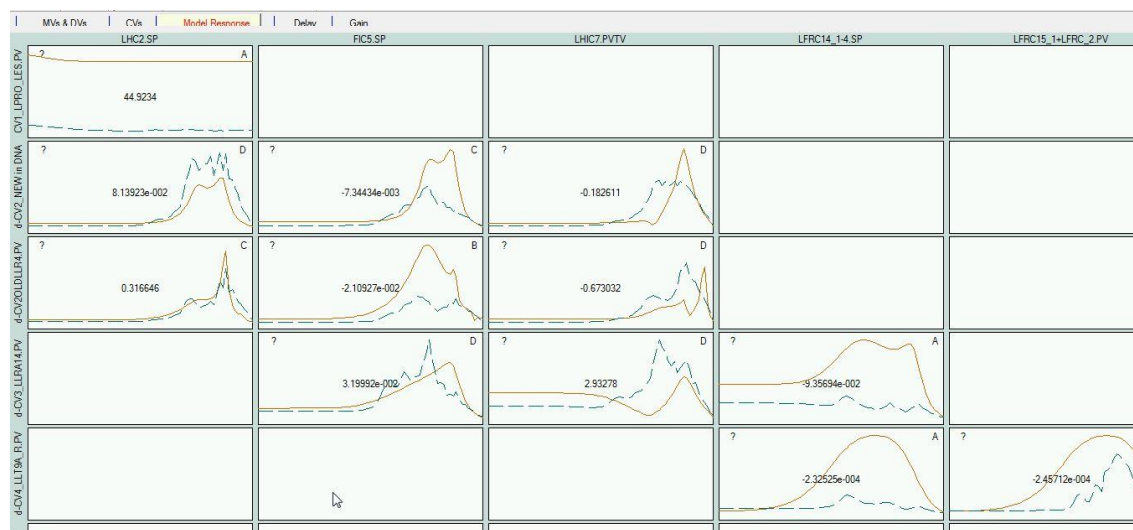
MVs & DVs | CVs | Model Response | Delay | Gain

| | LHC2.SP | FIC5.SP | LHIC7.PVTV | LFRC14_1-4.SP | LFRC15_1+LFRC_2.PV |
|---|---|---|---|---|---|
| CV1_LPRO_LES.PV | ? A 44.9234 | | | | |
| d-CV2_NEW in DNA | ? D 8.13923e-002 | ? C -7.34434e-003 | ? D -0.182611 | | |
| d-CV2OLDLLR4.PV | ? C 0.316646 | ? B -2.10927e-002 | ? D -0.673032 | | |
| d-CV3_LLRA14.PV | | ? D 3.19992e-002 | ? D 2.93278 | ? A -9.35694e-002 | |
| d-CV4_LLT9A_R.PV | | | | ? A -2.32525e-004 | ? -2.45712e-004 |